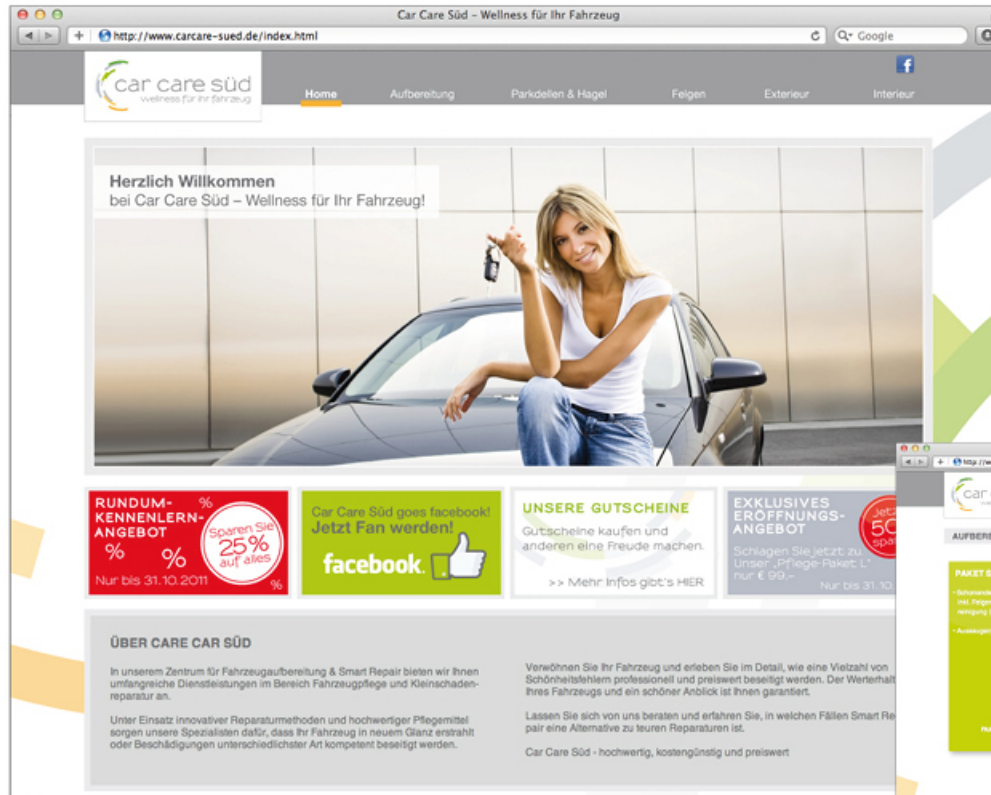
Car Care Süd – Wellness für Ihr Fahrzeug

http://www.carcare-sued.de/index.html

Google

car care süd
wellness für ihr fahrzeug

Home
Aufbereitung
Parkdellen & Hagel
Felgen
Exterieur
Interieur

Herzlich Willkommen
bei Car Care Süd – Wellness für Ihr Fahrzeug!

RUNDUM-KENNENLERN-ANGEBOT
% % % %
Sparen Sie 25% auf alles
Nur bis 31.10.2011

Car Care Süd goes facebook!
Jetzt Fan werden!
facebook.

UNSERE GUTSCHEINE
Gutscheine kaufen und anderen eine Freude machen.
>> Mehr Infos gibt's HIER

EXKLUSIVES ERÖFFNUNGS-ANGEBOT
Schlagen Sie jetzt zu: Unser „Pflege-Paket L" nur € 99,–
Nur bis 31.10.
Jetzt 50 spa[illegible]

ÜBER CARE CAR SÜD

In unserem Zentrum für Fahrzeugaufbereitung & Smart Repair bieten wir Ihnen umfangreiche Dienstleistungen im Bereich Fahrzeugpflege und Kleinschadenreparatur an.

Unter Einsatz innovativer Reparaturmethoden und hochwertiger Pflegemittel sorgen unsere Spezialisten dafür, dass Ihr Fahrzeug in neuem Glanz erstrahlt oder Beschädigungen unterschiedlichster Art kompetent beseitigt werden.

Verwöhnen Sie Ihr Fahrzeug und erleben Sie im Detail, wie eine Vielzahl von Schönheitsfehlern professionell und preiswert beseitigt werden. Der Werterhalt Ihres Fahrzeugs und ein schöner Anblick ist Ihnen garantiert.

Lassen Sie sich von uns beraten und erfahren Sie, in welchen Fällen Smart Re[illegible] pair eine Alternative zu teuren Reparaturen ist.

Car Care Süd - hochwertig, kostengünstig und preiswert

http://w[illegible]
car
AUFBERE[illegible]
PAKET S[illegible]
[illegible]